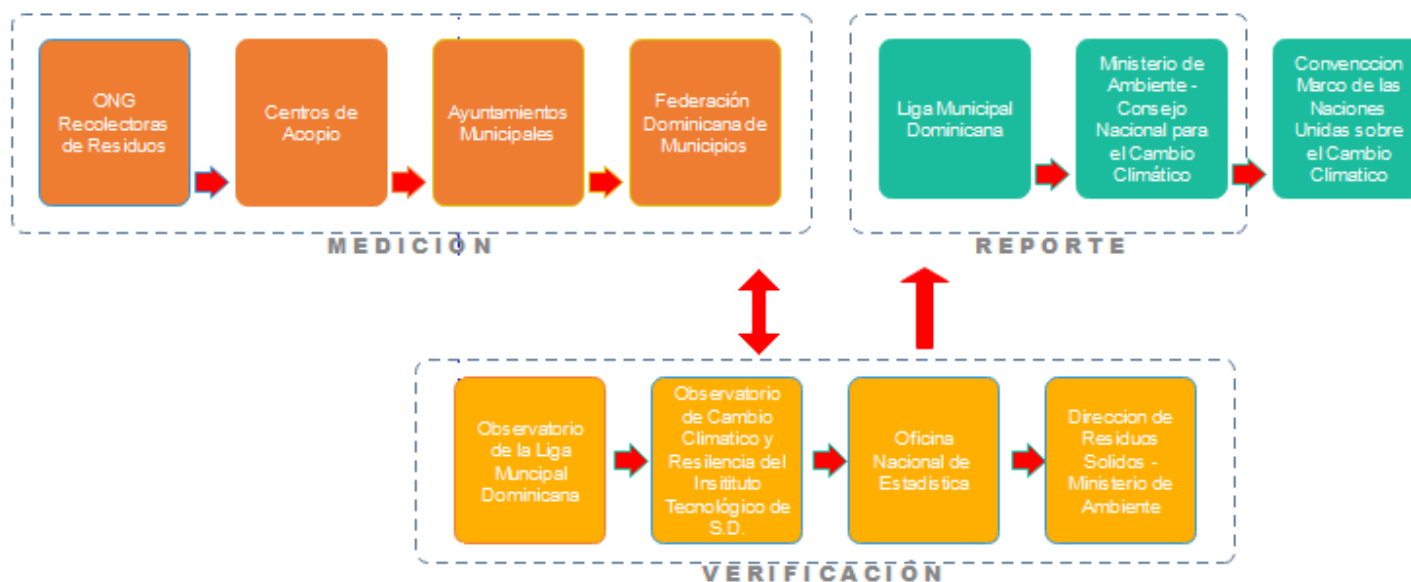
ONG Recolectoras de Residuos

Centros de Acopio

Ayuntamientos Municipales

Federación Dominicana de Municipios

MEDICION

Liga Municipal Dominicana

Ministerio de Ambiente - Consejo Nacional para el Cambio Climático

Convenccion Marco de las Naciones Unidas sobre el Cambio Climatico

REPORTE

Observatorio de la Liga Muncipal Dominicana

Observatorio de Cambio Climatico y Resilencia del Instituto Tecnológico de S.D.

Oficina Nacional de Estadistica

Direccion de Residuos Solidos - Ministerio de Ambiente

VERIFICACION